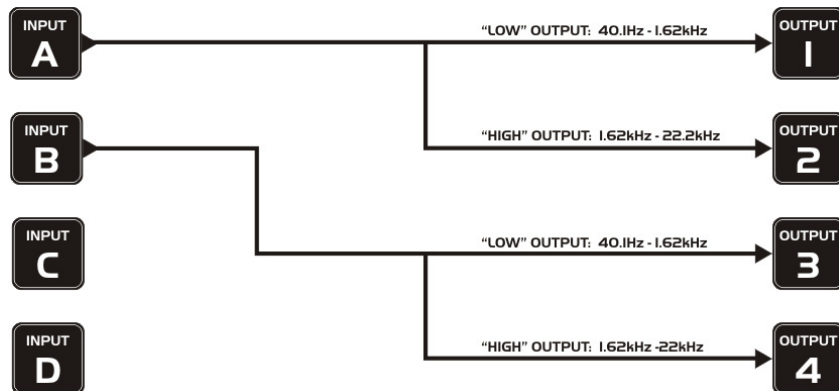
INPUT
A

INPUT
B

INPUT
C

INPUT
D

"LOW" OUTPUT: 40.1Hz - 1.62kHz

"HIGH" OUTPUT: 1.62kHz - 22.2kHz

"LOW" OUTPUT: 40.1Hz - 1.62kHz

"HIGH" OUTPUT: 1.62kHz -22kHz

OUTPUT
1

OUTPUT
2

OUTPUT
3

OUTPUT
4